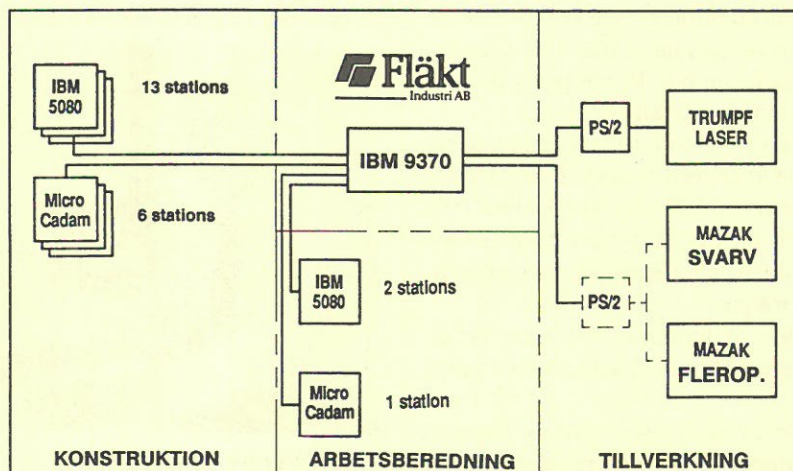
Fläkt
Industri AB

IBM 5080
13 stations

Micro Cadam
6 stations

IBM 9370

IBM 5080
2 stations

Micro Cadam
1 station

PS/2
TRUMPF LASER

PS/2
MAZAK SVARV
MAZAK FLEROP.

KONSTRUKTION
ARBETSBEREDNING
TILLVERKNING